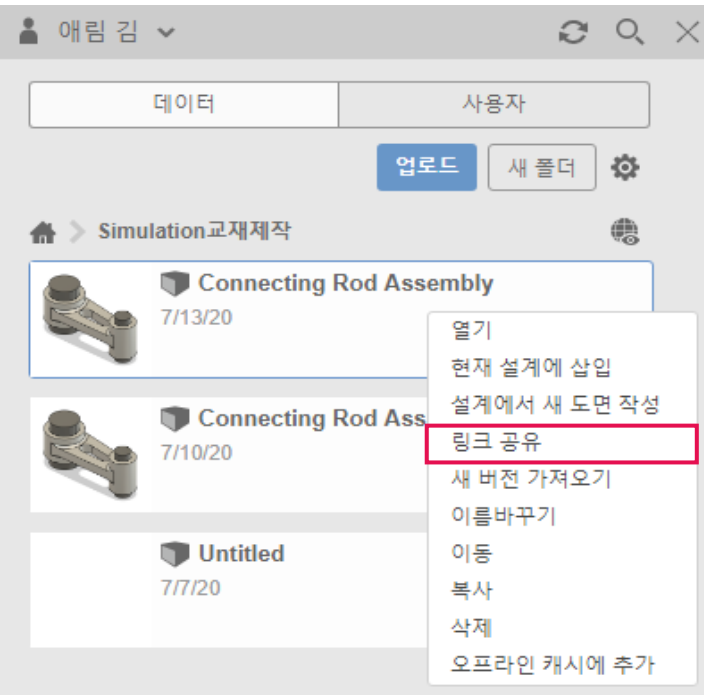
애림 김

데이터 | 사용자

업로드 | 새 폴더

Simulation교재제작

Connecting Rod Assembly
7/13/20

Connecting Rod Ass
7/10/20

Untitled
7/7/20

열기
현재 설계에 삽입
설계에서 새 도면 작성
링크 공유
새 버전 가져오기
이름바꾸기
이동
복사
삭제
오프라인 캐시에 추가